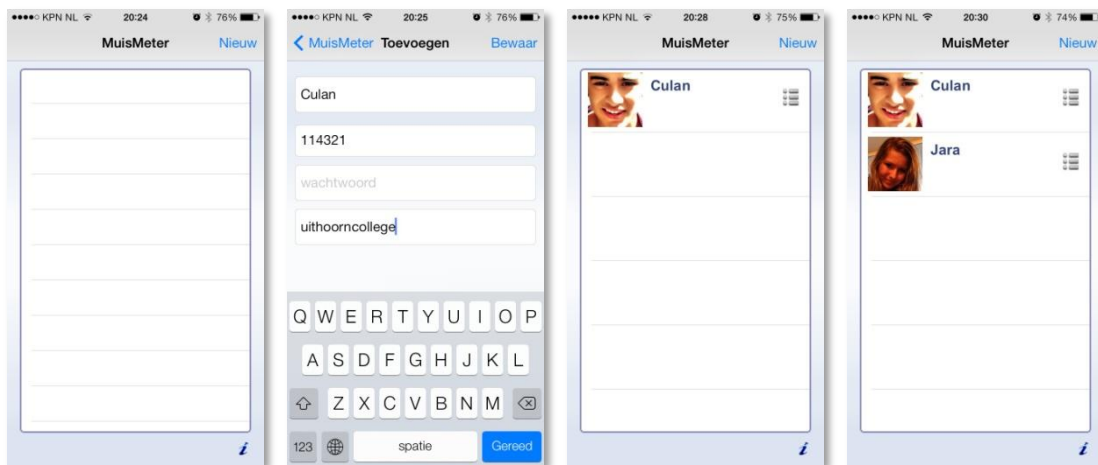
●●●●○ KPN NL 20:24 76%
MuisMeter Nieuw

i

●●●●○ KPN NL 20:25 76%
< MuisMeter Toevoegen Bewaar

Culan

114321

wachtwoord

uithoorncollege

Q W E R T Y U I O P
A S D F G H J K L
Z X C V B N M
123 spatie Gereed

●●●●○ KPN NL 20:28 75%
MuisMeter Nieuw

Culan

i

●●●●○ KPN NL 20:30 74%
MuisMeter Nieuw

Culan

Jara

i